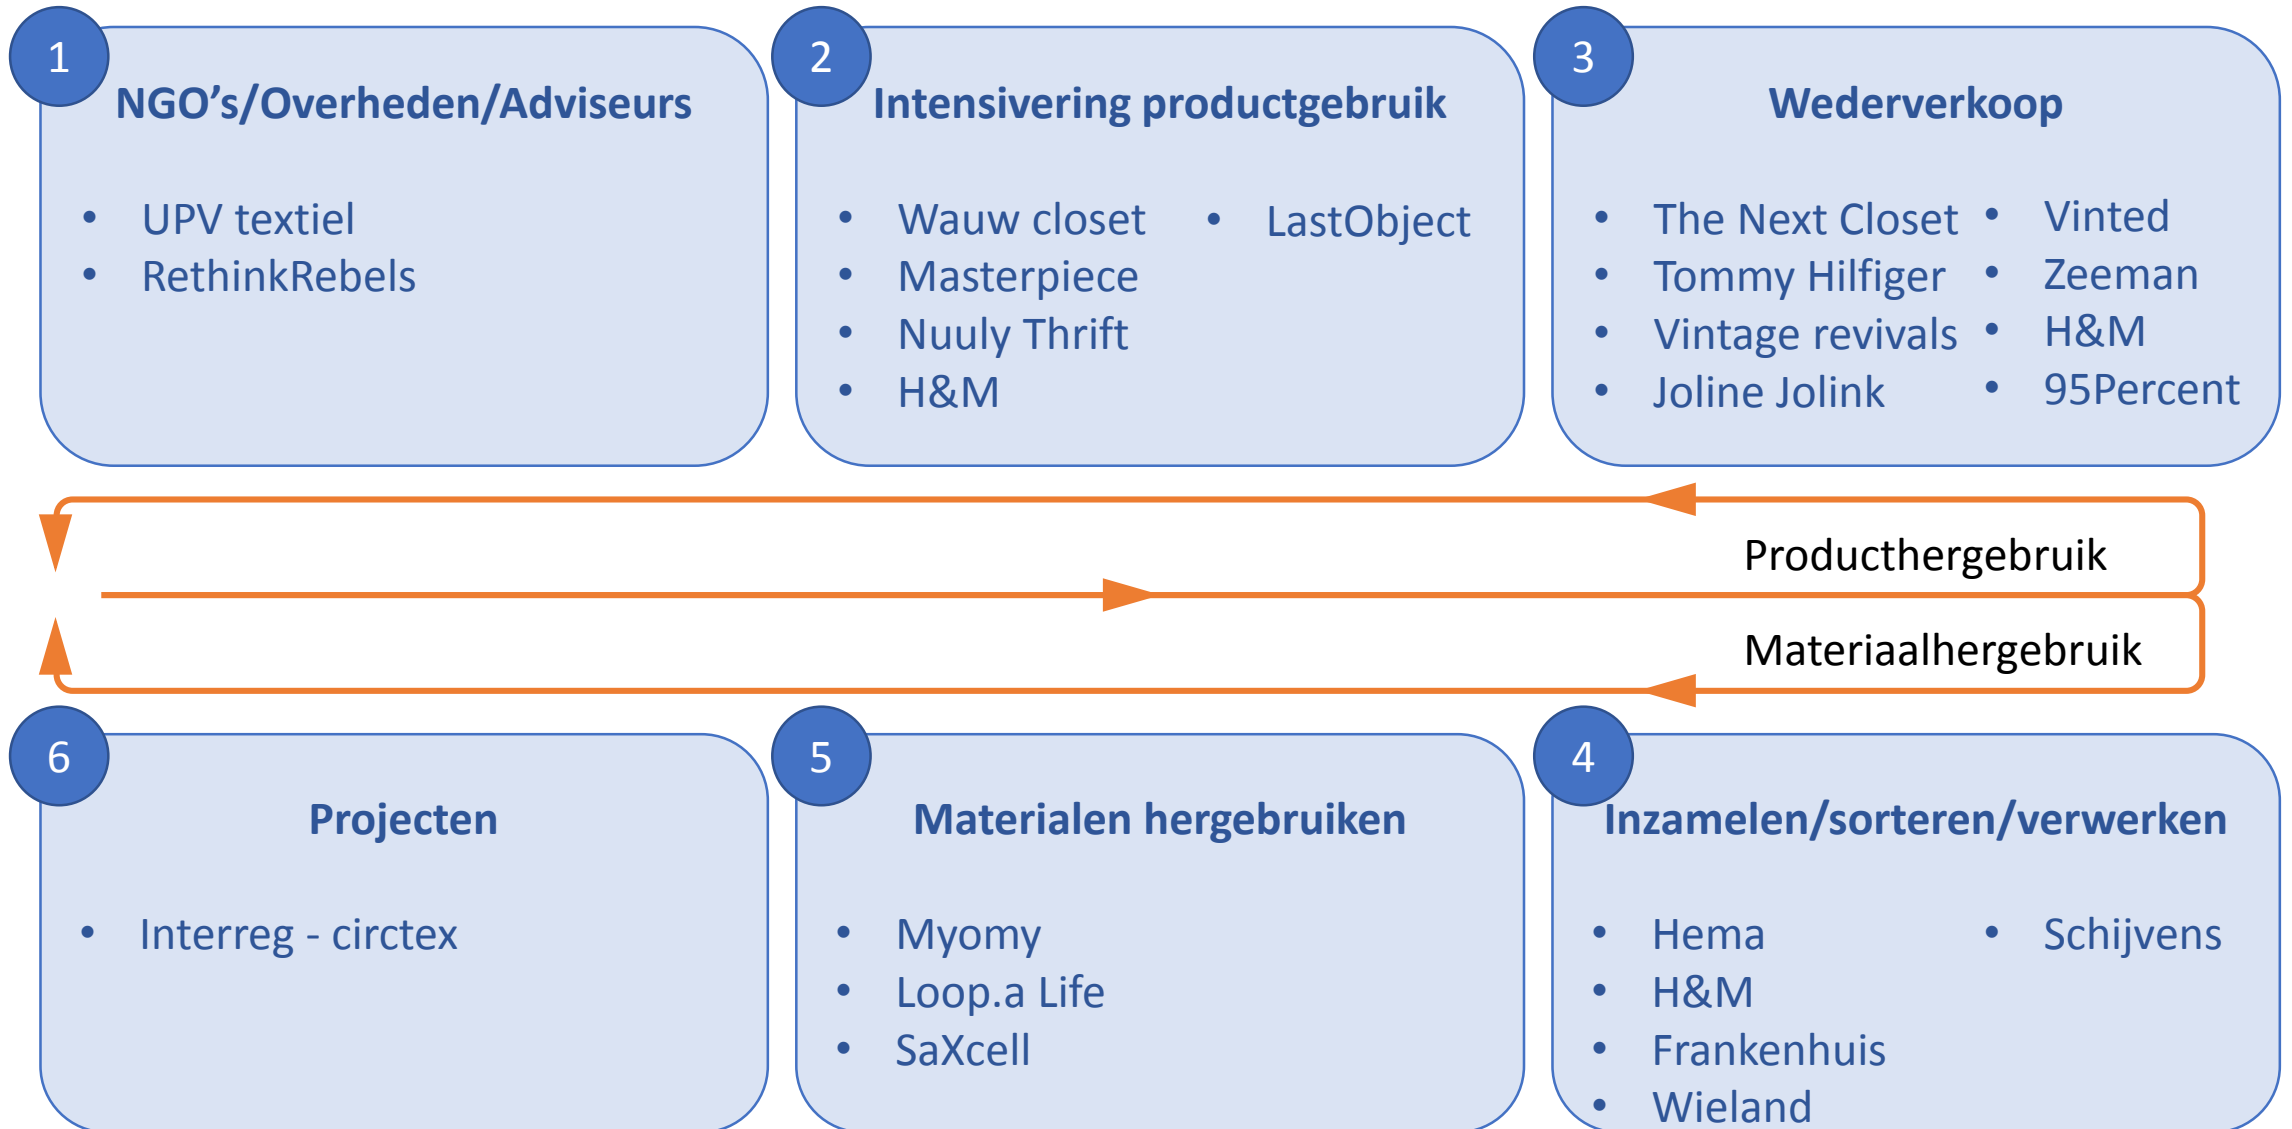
1

NGO’s/Overheden/Adviseurs

- UPV textiel
- RethinkRebels

2

Intensivering productgebruik

- Wauw closet
- Masterpiece
- Nuuly Thrift
- H&M
- LastObject

3

Wederverkoop

- The Next Closet
- Tommy Hilfiger
- Vintage revivals
- Joline Jolink
- Vinted
- Zeeman
- H&M
- 95Percent

Producthergebruik

Materiaalhergebruik

6

Projecten

- Interreg - circtex

5

Materialen hergebruiken

- Myomy
- Loop.a Life
- SaXcell

4

Inzamelen/sorteren/verwerken

- Hema
- H&M
- Frankenhuis
- Wieland
- Schijvens